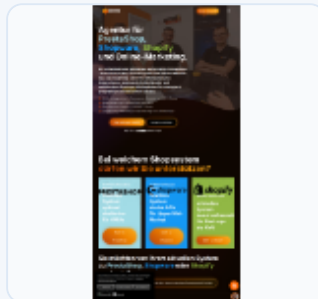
Agentur für PrestaShop, Shopware, Shopify und Online-Marketing.

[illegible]

Bei welchem Shopsystem dürfen wir Sie unterstützen?

PRESTASHOP

Shopware

shopify

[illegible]

Ganz einfach von Ihrem aktuellen System zu PrestaShop, Shopware oder Shopify

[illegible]